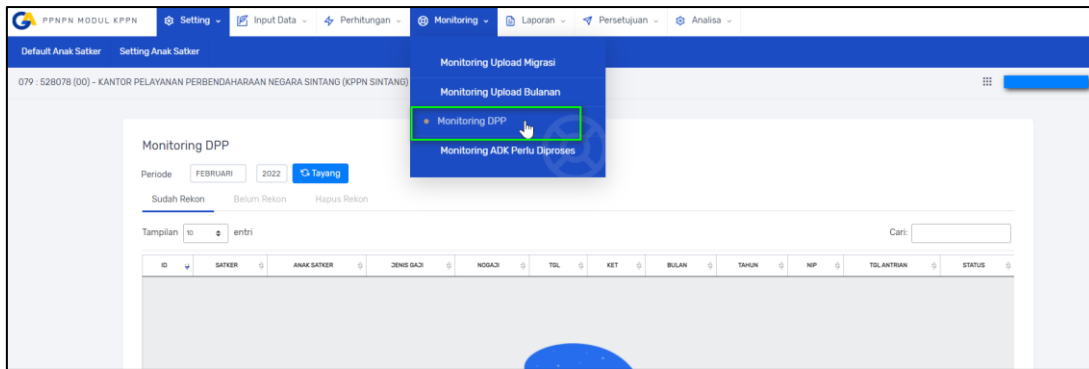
PPNPN MODUL KPPN
Setting
Input Data
Perhitungan
Monitoring
Laporan
Persetujuan
Analisa

Default Anak Satker
Setting Anak Satker

079 : 528078 (00) - KANTOR PELAYANAN PERBENDAHARAAN NEGARA SINTANG (KPPN SINTANG)

Monitoring Upload Migrasi
Monitoring Upload Bulanan
Monitoring DPP
Monitoring ADK Perlu Diproses

Monitoring DPP

Periode FEBRUARI 2022 Tayang

Sudah Rekon Belum Rekon Hapus Rekon

Tampilan 10 entri

Cari:

| ID | SATKER | ANAK SATKER | JENIS GAJI | NOGAJI | TGL | KET | BULAN | TAHUN | NIP | TGL ANTRIAN | STATUS |
|---|---|---|---|---|---|---|---|---|---|---|---|